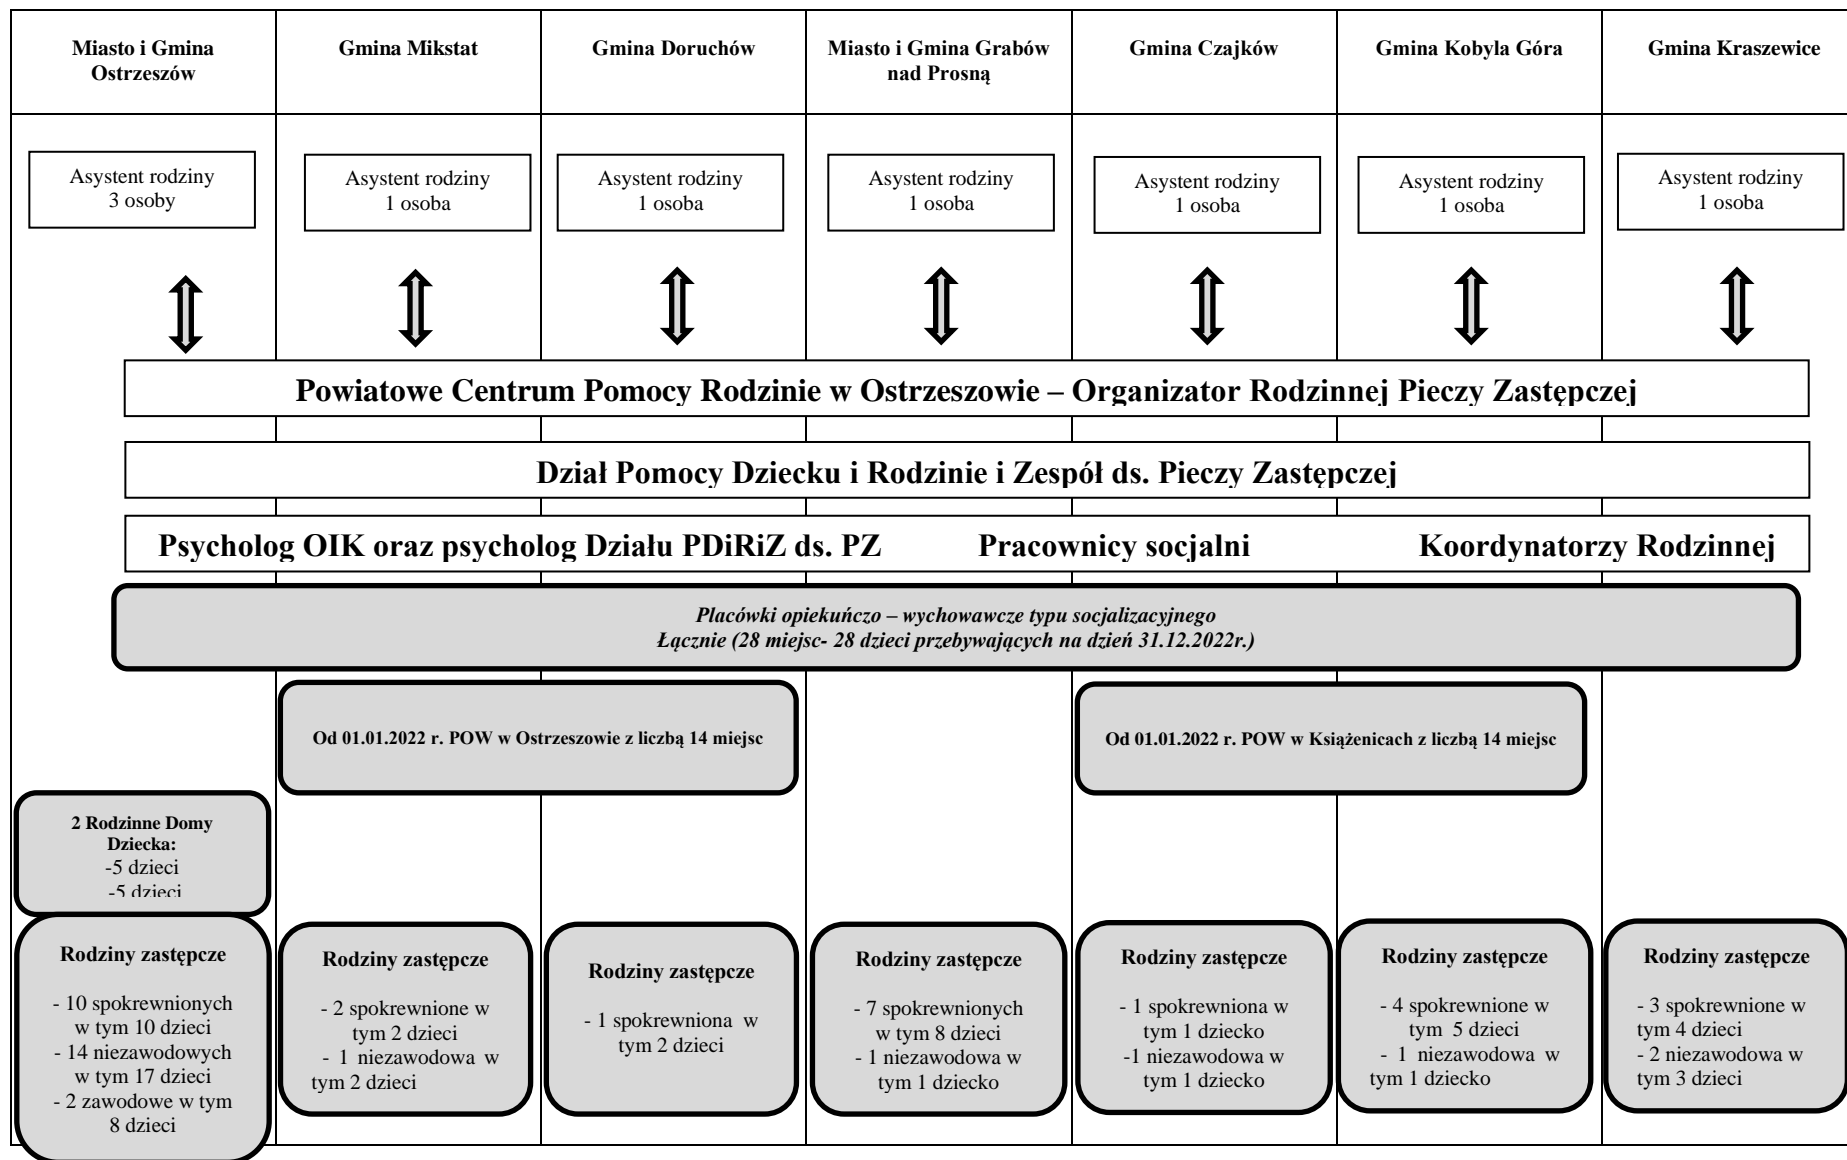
Miasto i Gmina Ostrzeszów

Gmina Mikstat

Gmina Doruchów

Miasto i Gmina Grabów nad Prosną

Gmina Czajków

Gmina Kobyla Góra

Gmina Kraszewice

Asystent rodziny 3 osoby

Asystent rodziny 1 osoba

Asystent rodziny 1 osoba

Asystent rodziny 1 osoba

Asystent rodziny 1 osoba

Asystent rodziny 1 osoba

Asystent rodziny 1 osoba

Powiatowe Centrum Pomocy Rodzinie w Ostrzeszowie – Organizator Rodzinnej Pieczy Zastępczej

Dział Pomocy Dziecku i Rodzinie i Zespół ds. Pieczy Zastępczej

Psycholog OIK oraz psycholog Działu PDiRiZ ds. PZ Pracownicy socjalni Koordynatorzy Rodzinnej

Placówki opiekuńczo – wychowawcze typu socjalizacyjnego
Łącznie (28 miejsc- 28 dzieci przebywających na dzień 31.12.2022r.)

Od 01.01.2022 r. POW w Ostrzeszowie z liczbą 14 miejsc

Od 01.01.2022 r. POW w Książenicach z liczbą 14 miejsc

2 Rodzinne Domy Dziecka:
-5 dzieci
-5 dzieci

Rodziny zastępcze
- 10 spokrewnionych w tym 10 dzieci
- 14 niezawodowych w tym 17 dzieci
- 2 zawodowe w tym 8 dzieci

Rodziny zastępcze
- 2 spokrewnione w tym 2 dzieci
- 1 niezawodowa w tym 2 dzieci

Rodziny zastępcze
- 1 spokrewniona w tym 2 dzieci

Rodziny zastępcze
- 7 spokrewnionych w tym 8 dzieci
- 1 niezawodowa w tym 1 dziecko

Rodziny zastępcze
- 1 spokrewniona w tym 1 dziecko
-1 niezawodowa w tym 1 dziecko

Rodziny zastępcze
- 4 spokrewnione w tym 5 dzieci
- 1 niezawodowa w tym 1 dziecko

Rodziny zastępcze
- 3 spokrewnione w tym 4 dzieci
- 2 niezawodowa w tym 3 dzieci